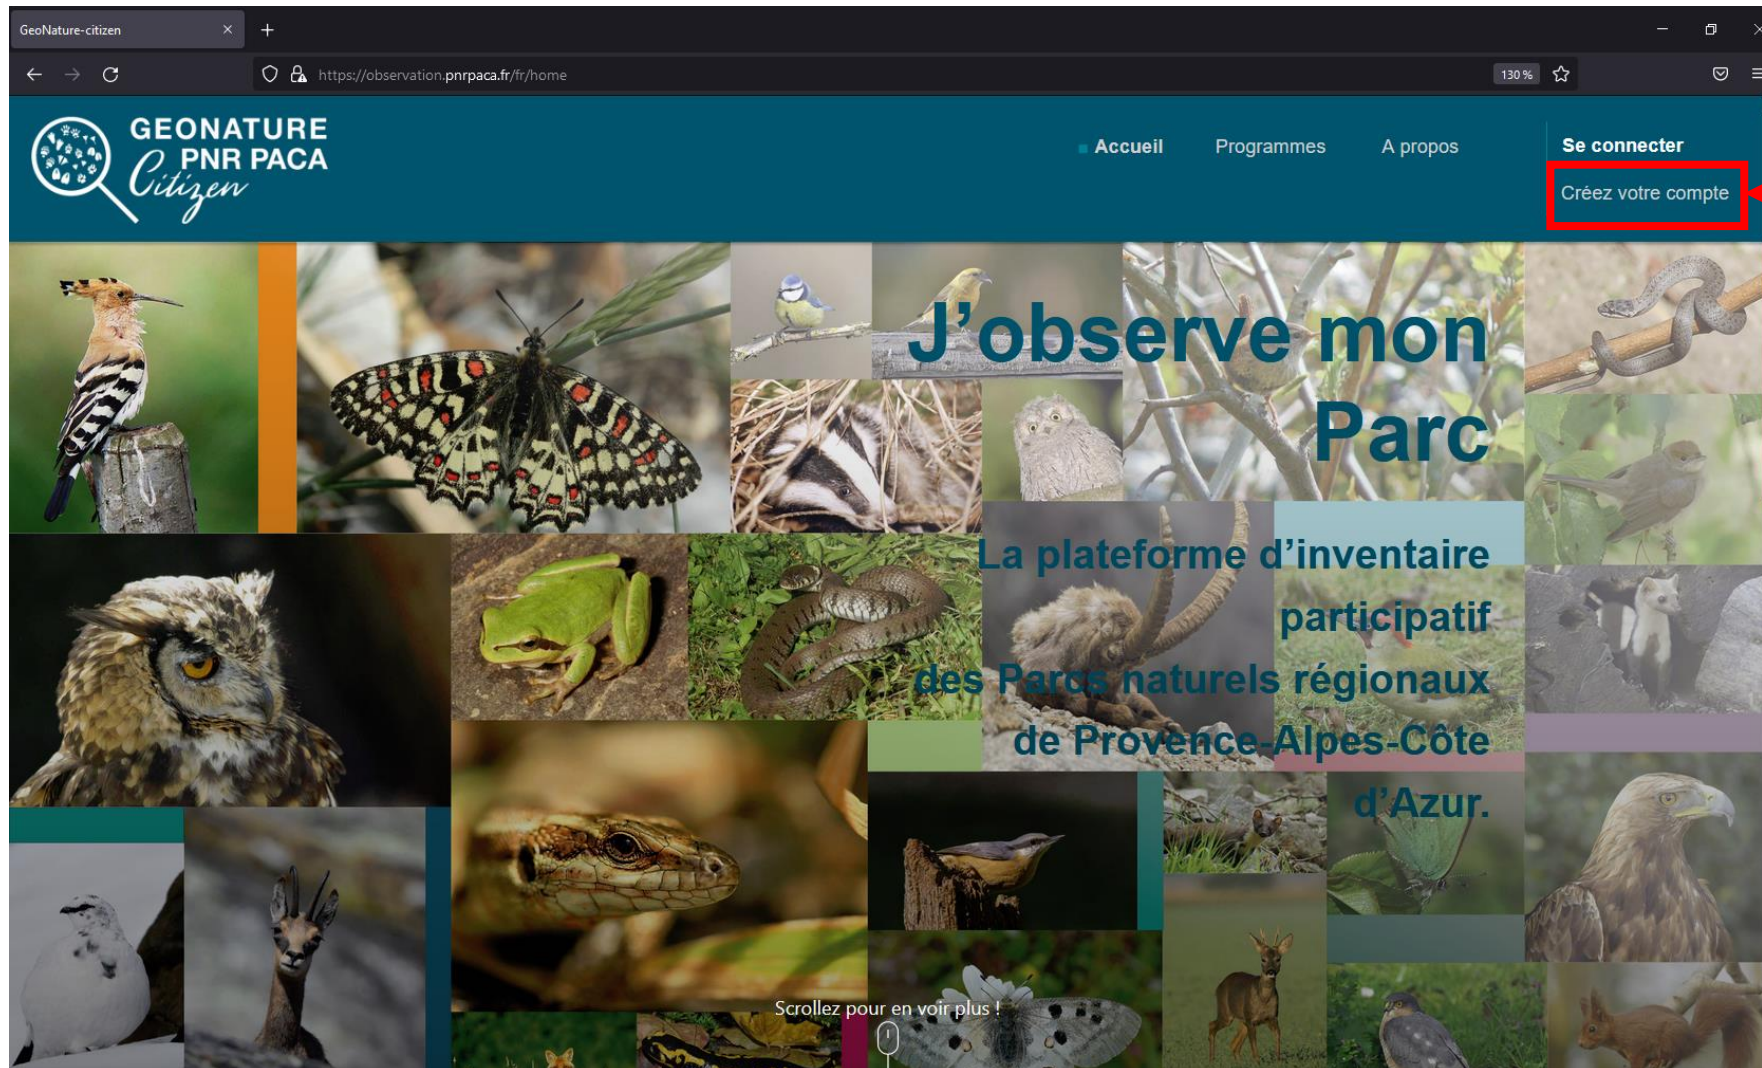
GeoNature-citizen

https://observation.pnrpaca.fr/fr/home

130 %

GEONATURE
PNR PACA
Citizen

Accueil
Programmes
A propos
Se connecter
Créez votre compte

J'observe mon Parc

La plateforme d'inventaire participatif des Parcs naturels régionaux de Provence-Alpes-Côte d'Azur.

Scrollez pour en voir plus !